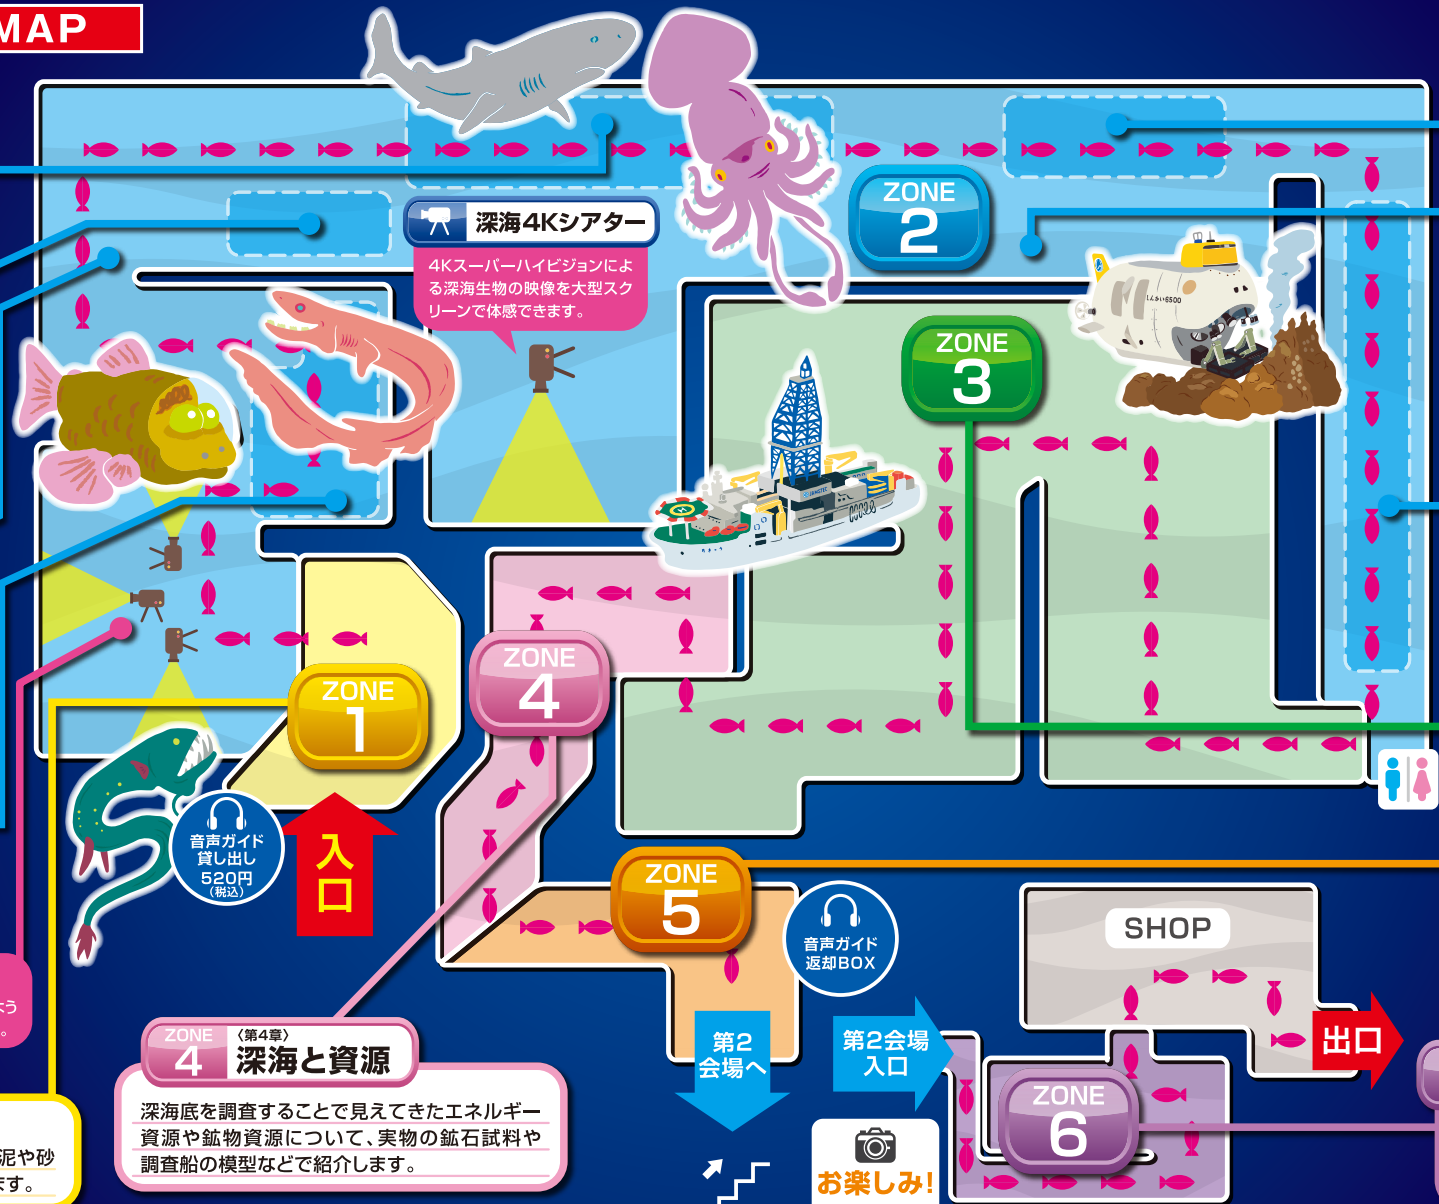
MAP

深海4Kシアター

4Kスーパーハイビジョンによる深海生物の映像を大型スクリーンで体感できます。

ZONE 2

ZONE 3

ZONE 4

ZONE 1

音声ガイド貸し出し 520円（税込）

入口

ZONE 5

音声ガイド返却BOX

SHOP

出口

第2会場へ

第2会場入口

ZONE 6

お楽しみ!

ZONE 4 〈第4章〉深海と資源

深海底を調査することで見えてきたエネルギー資源や鉱物資源について、実物の鉱石試料や調査船の模型などで紹介します。

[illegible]泥や砂
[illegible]ます。